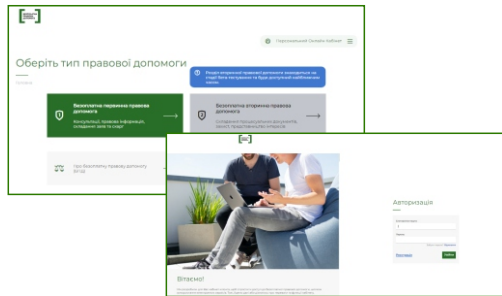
Оберіть тип правової допомоги

Персональний Онлайн Кабінет

Розділ вторинної правової допомоги знаходиться на стадії бета-тестування та буде доступний найближчим часом

Безоплатна первинна правова допомога

Консультації, правова інформація, складання заяв та скарг

Безоплатна вторинна правова допомога

Складання процесуальних документів, захист, представництво інтересів

Про безоплатну правову допомогу

Вітаємо!

Авторизація

Увійти